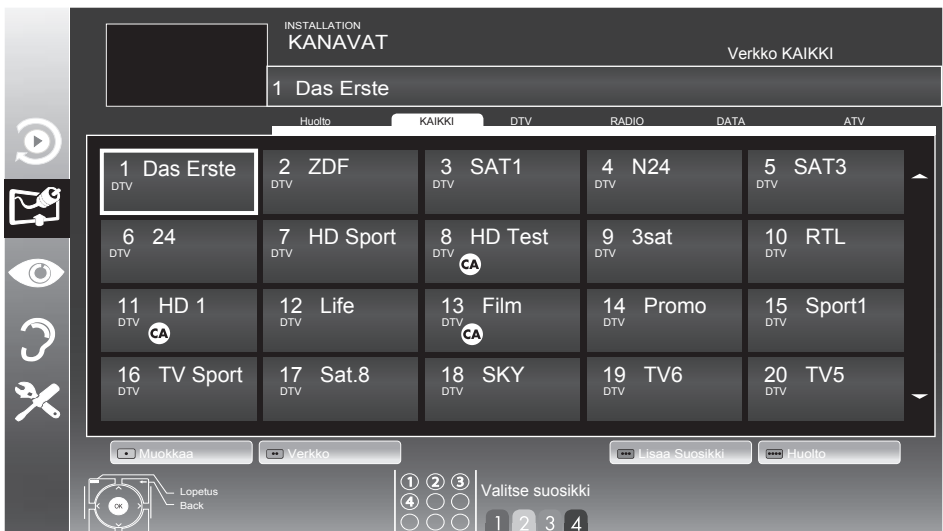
INSTALLATION
KANAVAT

Verkko KAIKKI

1 Das Erste

Huolto KAIKKI DTV RADIO DATA ATV

| 1 Das Erste DTV | 2 ZDF DTV | 3 SAT1 DTV | 4 N24 DTV | 5 SAT3 DTV |
|---|---|---|---|---|
| 6 24 DTV | 7 HD Sport DTV | 8 HD Test DTV CA | 9 3sat DTV | 10 RTL DTV |
| 11 HD 1 DTV CA | 12 Life DTV | 13 Film DTV CA | 14 Promo DTV | 15 Sport1 DTV |
| 16 TV Sport DTV | 17 Sat.8 DTV | 18 SKY DTV | 19 TV6 DTV | 20 TV5 DTV |

Muokkaa Verkko Lisaa Suosikki Huolto

OK Lopetus Back

① ② ③ ④

Valitse suosikki

1 2 3 4